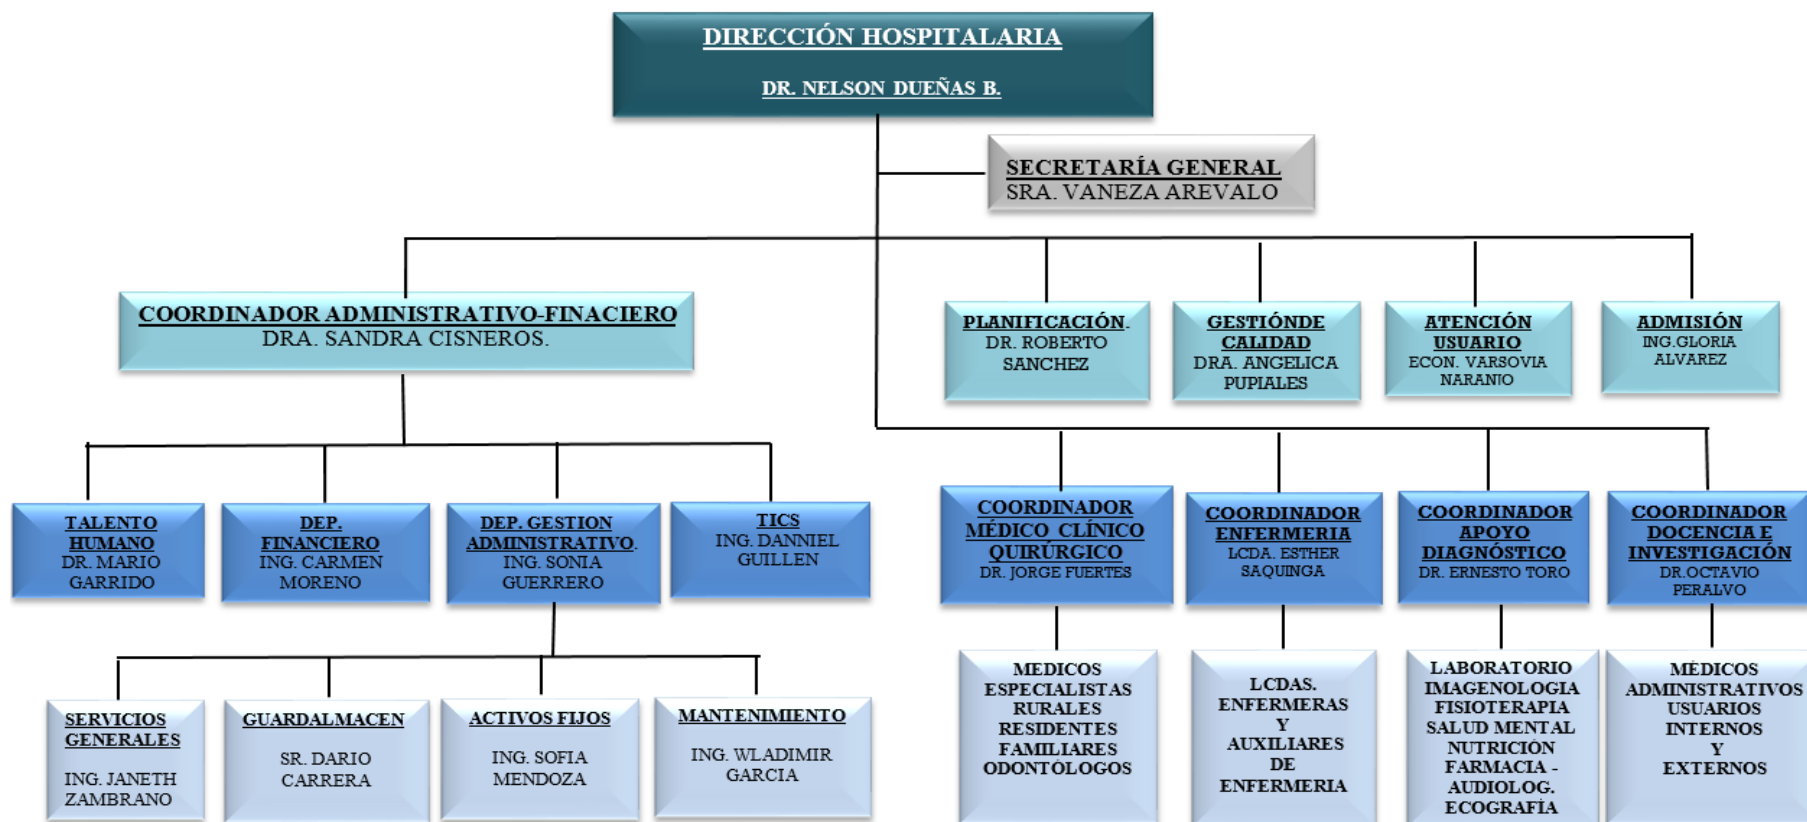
DIRECCIÓN HOSPITALARIA
DR. NELSON DUEÑAS B.

SECRETARÍA GENERAL
SRA. VANEZA AREVALO

COORDINADOR ADMINISTRATIVO-FINACIERO
DRA. SANDRA CISNEROS.

PLANIFICACIÓN.
DR. ROBERTO SANCHEZ

GESTIÓNDE CALIDAD
DRA. ANGELICA PUPIALES

ATENCIÓN USUARIO
ECON. VARSOVIA NARANJO

ADMISIÓN
ING.GLORIA ALVAREZ

TALENTO HUMANO
DR. MARIO GARRIDO

DEP. FINANCIERO
ING. CARMEN MORENO

DEP. GESTION ADMINISTRATIVO.
ING. SONIA GUERRERO

TICS
ING. DANNIEL GUILLEN

COORDINADOR MÉDICO CLÍNICO QUIRÚRGICO
DR. JORGE FUERTES

COORDINADOR ENFERMERIA
LCDA. ESTHER SAQUINGA

COORDINADOR APOYO DIAGNÓSTICO
DR. ERNESTO TORO

COORDINADOR DOCENCIA E INVESTIGACIÓN
DR.OCTAVIO PERALVO

SERVICIOS GENERALES
ING. JANETH ZAMBRANO

GUARDALMACEN
SR. DARIO CARRERA

ACTIVOS FIJOS
ING. SOFIA MENDOZA

MANTENIMIENTO
ING. WLADIMIR GARCIA

MEDICOS ESPECIALISTAS RURALES RESIDENTES FAMILIARES ODONTÓLOGOS

LCDAS. ENFERMERAS Y AUXILIARES DE ENFERMERIA

LABORATORIO IMAGENOLOGIA FISIOTERAPIA SALUD MENTAL NUTRICIÓN FARMACIA - AUDIOLOG. ECOGRAFÍA

MEDICOS ADMINISTRATIVOS USUARIOS INTERNOS Y EXTERNOS